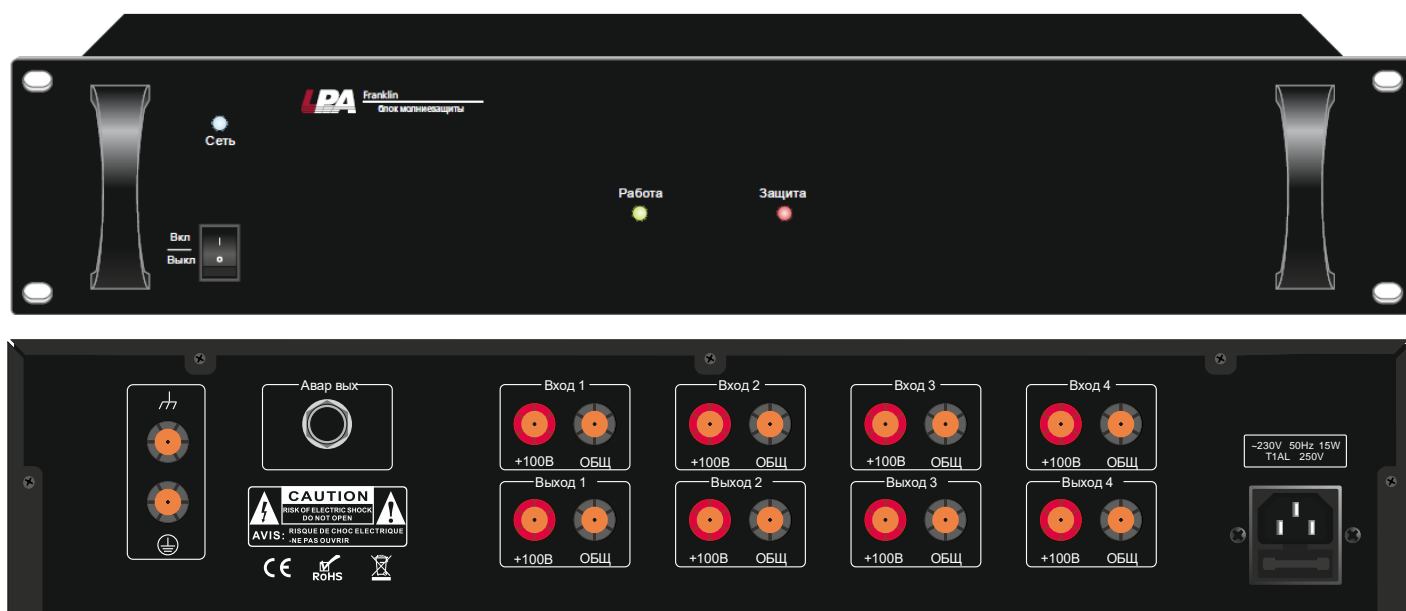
LPA Franklin
блок молниезащиты

Сеть

Вкл
Выкл

Работа

Защита

Авар вых

Вход 1
+100В ОБЩ
Выход 1
+100В ОБЩ

Вход 2
+100В ОБЩ
Выход 2
+100В ОБЩ

Вход 3
+100В ОБЩ
Выход 3
+100В ОБЩ

Вход 4
+100В ОБЩ
Выход 4
+100В ОБЩ

~230V 50Hz 15W
T1AL 250V

CAUTION
RISK OF ELECTRIC SHOCK
DO NOT OPEN
AVIS: RISQUE DE CHOC ELECTRIQUE
-NE PAS OUVRIR

CE
RoHS